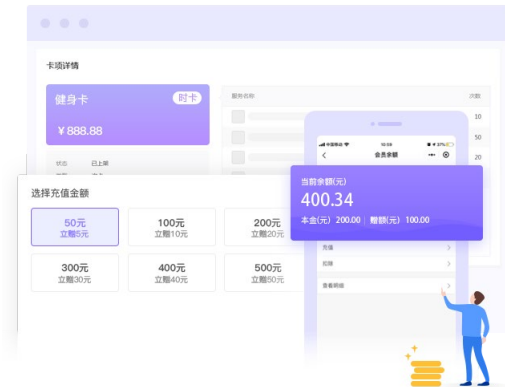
卡项详情

健身卡
时卡
¥888.88

状态 已上架

服务名称 次数
10
50
20

中国移动 37%
会员余额

当前余额(元)
400.34
本金(元) 200.00 赠额(元) 100.00

充值
扣除
查看明细

选择充值金额

50元
立赠5元
100元
立赠10元
200元
立赠20元
300元
立赠30元
400元
立赠40元
500元
立赠50元